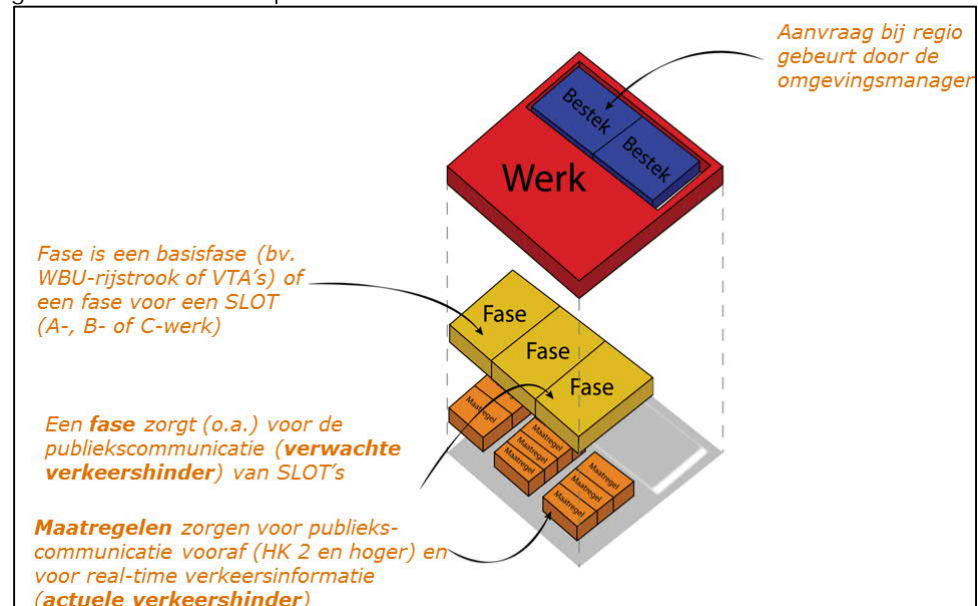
Aanvraag bij regio gebeurt door de omgevingsmanager

Bestek

Bestek

Werk

Fase is een basisfase (bv. WBU-rijstrook of VTA's) of een fase voor een SLOT (A-, B- of C-werk)

Fase

Fase

Fase

Een **fase** zorgt (o.a.) voor de publiekscommunicatie (**verwachte verkeershinder**) van SLOT's

Maatregel

Maatregel

Maatregel

Maatregel

Maatregel

Maatregel

Maatregel

Maatregel

Maatregel

**Maatregelen** zorgen voor publiekscommunicatie vooraf (HK 2 en hoger) en voor real-time verkeersinformatie (**actuele verkeershinder**)